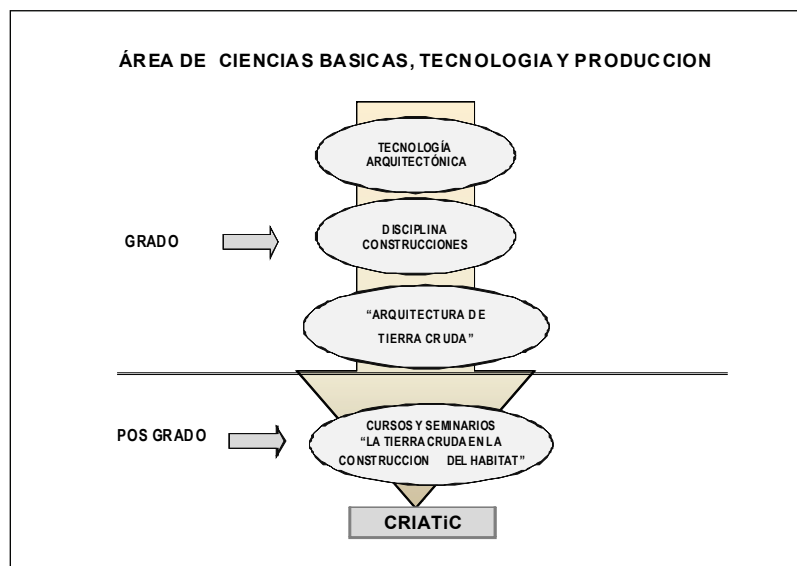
ÁREA DE CIENCIAS BASICAS, TECNOLOGIA Y PRODUCCION

TECNOLOGÍA ARQUITECTÓNICA

GRADO

DISCIPLINA CONSTRUCCIONES

"ARQUITECTURA DE TIERRA CRUDA"

POS GRADO

CURSOS Y SEMINARIOS "LA TIERRA CRUDA EN LA CONSTRUCCION DEL HABITAT"

CRIATiC